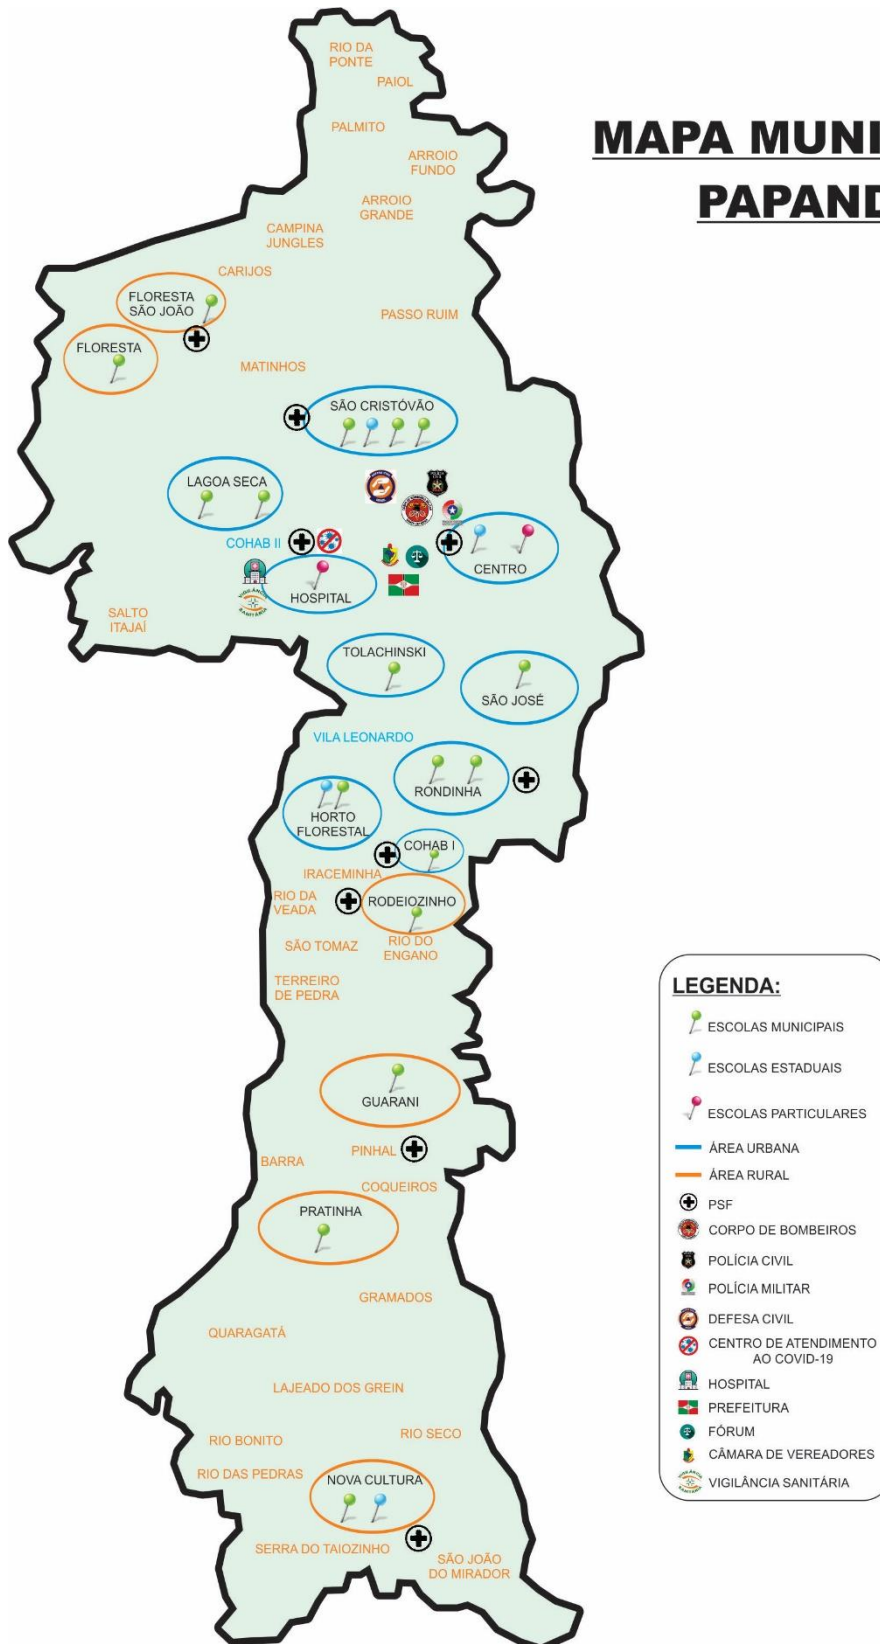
MAPA MUNI
PAPAND

RIO DA PONTE
PAIOL
PALMITO
ARROIO FUNDO
ARROIO GRANDE
CAMPINA JUNGLES
CARIJOS
FLORESTA SÃO JOÃO
FLORESTA
PASSO RUIM
MATINHOS
SÃO CRISTÓVÃO
LAGOA SECA
COHAB II
CENTRO
HOSPITAL
SALTO ITAJAÍ
TOLACHINSKI
SÃO JOSÉ
VILA LEONARDO
RONDINHA
HORTO FLORESTAL
COHAB I
IRACEMINHA
RIO DA VEADA
RODEIOZINHO
SÃO TOMAZ
RIO DO ENGANO
TERREIRO DE PEDRA
GUARANI
PINHAL
BARRA
COQUEIROS
PRATINHA
GRAMADOS
QUARAGATÁ
LAJEADO DOS GREIN
RIO BONITO
RIO SECO
RIO DAS PEDRAS
NOVA CULTURA
SERRA DO TAIOZINHO
SÃO JOÃO DO MIRADOR

LEGENDA:
ESCOLAS MUNICIPAIS
ESCOLAS ESTADUAIS
ESCOLAS PARTICULARES
ÁREA URBANA
ÁREA RURAL
PSF
CORPO DE BOMBEIROS
POLÍCIA CIVIL
POLÍCIA MILITAR
DEFESA CIVIL
CENTRO DE ATENDIMENTO AO COVID-19
HOSPITAL
PREFEITURA
FÓRUM
CÂMARA DE VEREADORES
VIGILÂNCIA SANITÁRIA